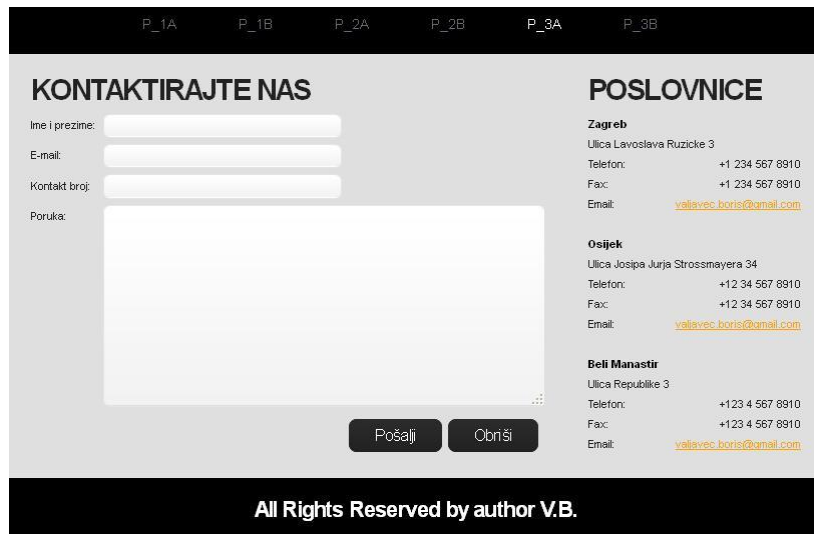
P_1A P_1B P_2A P_2B P_3A P_3B

KONTAKTIRAJTE NAS

Ime i prezime:

E-mail:

Kontakt broj:

Poruka:

Pošalji Obriši

POSLOVNICE

Zagreb
Ulica Lavoslava Ruzicke 3
Telefon: +1 234 567 8910
Fax: +1 234 567 8910
Email: valjavec.boris@gmail.com

Osijek
Ulica Josipa Jurja Strossmayera 34
Telefon: +12 34 567 8910
Fax: +12 34 567 8910
Email: valjavec.boris@gmail.com

Beli Manastir
Ulica Republike 3
Telefon: +123 4 567 8910
Fax: +123 4 567 8910
Email: valjavec.boris@gmail.com

All Rights Reserved by author V.B.